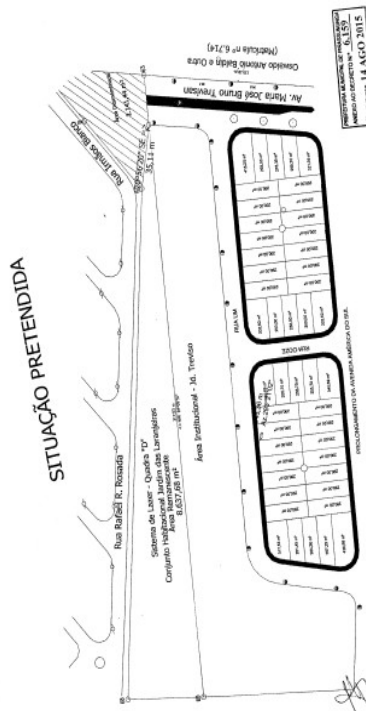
SITUAÇÃO PRETENDIDA

Rua Rafael R. Rosada

Rua Irmãos Bianco

Sistema de Lazer - Quadra "D"
Conjunto Habitacional Jardim das Laranjeiras
Área Remanescente
8.637,68 m²

Área Institucional - Jd. Trevizo

35,11 m

Av. Maria José Bruno Trevisan

Osvaldo Antonio Baldin e Outra
(Matrícula nº 6.714)

RUA UM

RUA DOIS

PROLONGAMENTO DA AVENIDA AMÉRICA DO SUL

PREFEITURA MUNICIPAL DE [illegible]
ANEXO AO DECRETO Nº 6.159
14 AGO 2015